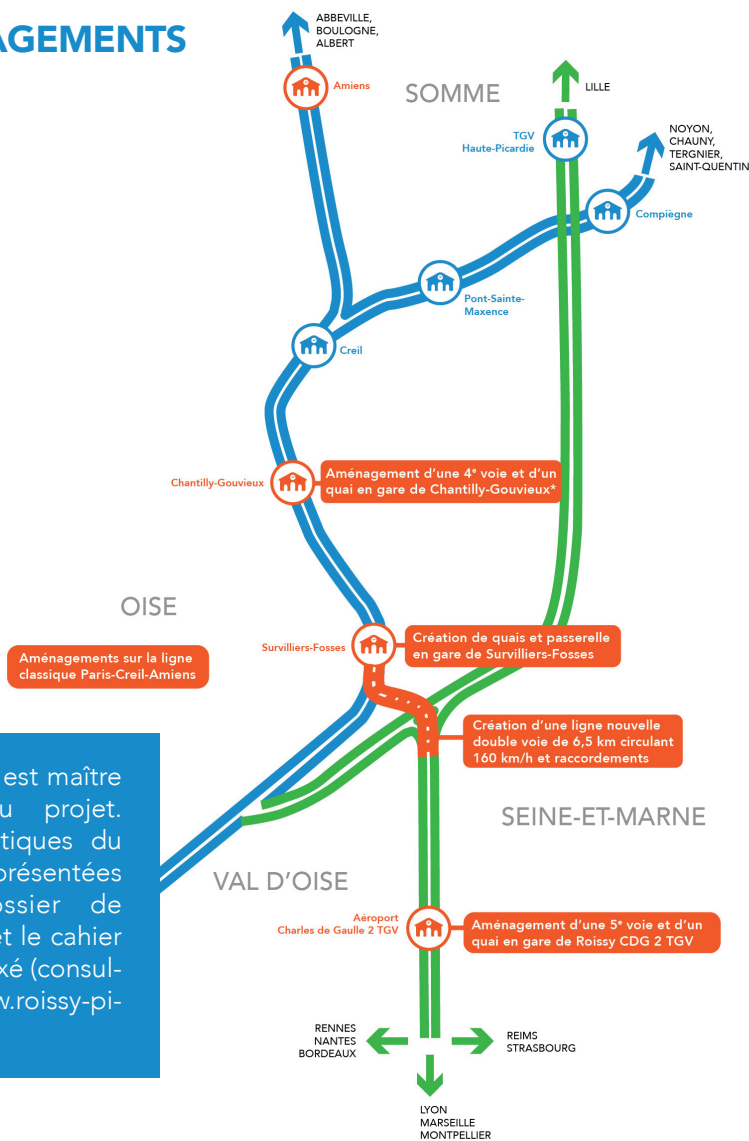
AGEMENTS

ABBEVILLE, BOULOGNE, ALBERT

Amiens

SOMME

LILLE

TGV Haute-Picardie

NOYON, CHAUNY, TERGNIER, SAINT-QUENTIN

Compiègne

Pont-Sainte-Maxence

Creil

Chantilly-Gouvieux

Aménagement d'une 4$^e$ voie et d'un quai en gare de Chantilly-Gouvieux*

OISE

Survilliers-Fosses

Création de quais et passerelle en gare de Survilliers-Fosses

Aménagements sur la ligne classique Paris-Creil-Amiens

Création d'une ligne nouvelle double voie de 6,5 km circulant 160 km/h et raccordements

est maître u projet. tiques du présentées ossier de et le cahier xé (consul-w.roissy-pi-

SEINE-ET-MARNE

VAL D'OISE

Aéroport Charles de Gaulle 2 TGV

Aménagement d'une 5$^e$ voie et d'un quai en gare de Roissy CDG 2 TGV

RENNES NANTES BORDEAUX

REIMS STRASBOURG

LYON MARSEILLE MONTPELLIER